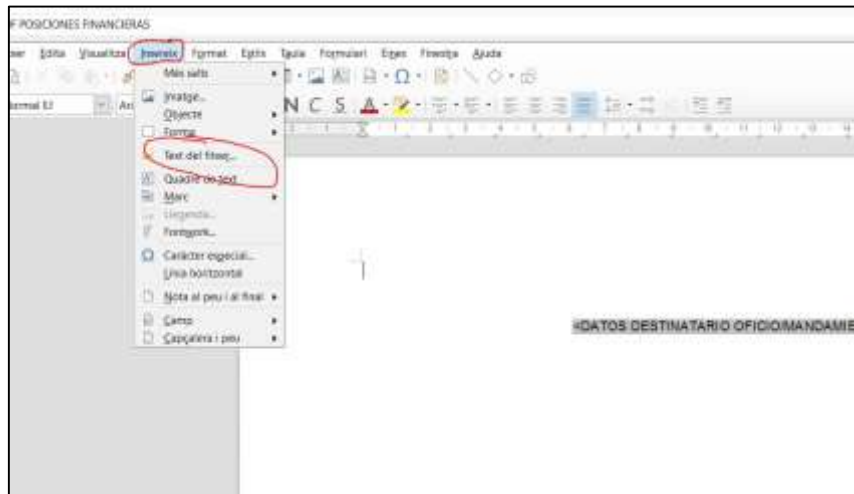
F POSICIONES FINANCIERAS

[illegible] Edita Visualitza Insereix Format Estils Taula Formulari Eines Finestra Ajuda

Normal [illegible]

Més salts
Imatge...
Objecte
Forma
Text del fitxer...
Quadre de text
Marc
Llegenda...
Fontwork...
Caràcter especial...
Línia horitzontal
Nota al peu i al final
Camp
Capçalera i peu

N C S

«DATOS DESTINATARIO OFICIO/MANDAMIE